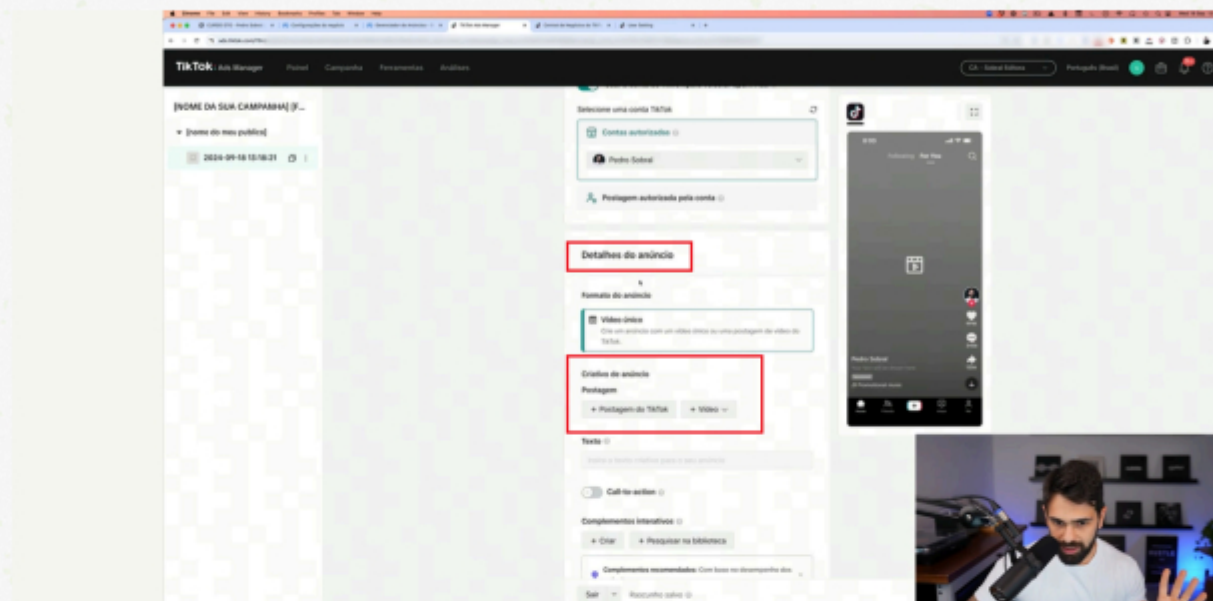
TikTok: Ads Manager Painel Campanha Ferramentas Análises

CA - Sobral Editora Português (Brasil)

[NOME DA SUA CAMPANHA] [F...

[nome do meu publico]

2024-09-18 15:18:31

Selecione uma conta TikTok

Contas autorizadas

Pedro Sobral

Postagem autorizada pela conta

Detalhes do anúncio

Formato do anúncio

Vídeo único

Crie um anúncio com um vídeo único ou uma postagem de vídeo do TikTok.

Criativo do anúncio

Postagem

+ Postagem do TikTok

+ Vídeo

Texto

Call-to-action

Complementos interativos

+ Criar

+ Pesquisar na biblioteca

Complementos recomendados: Com base no desempenho dos

Sair

Rascunho salvo

Following For You

Pedro Sobral